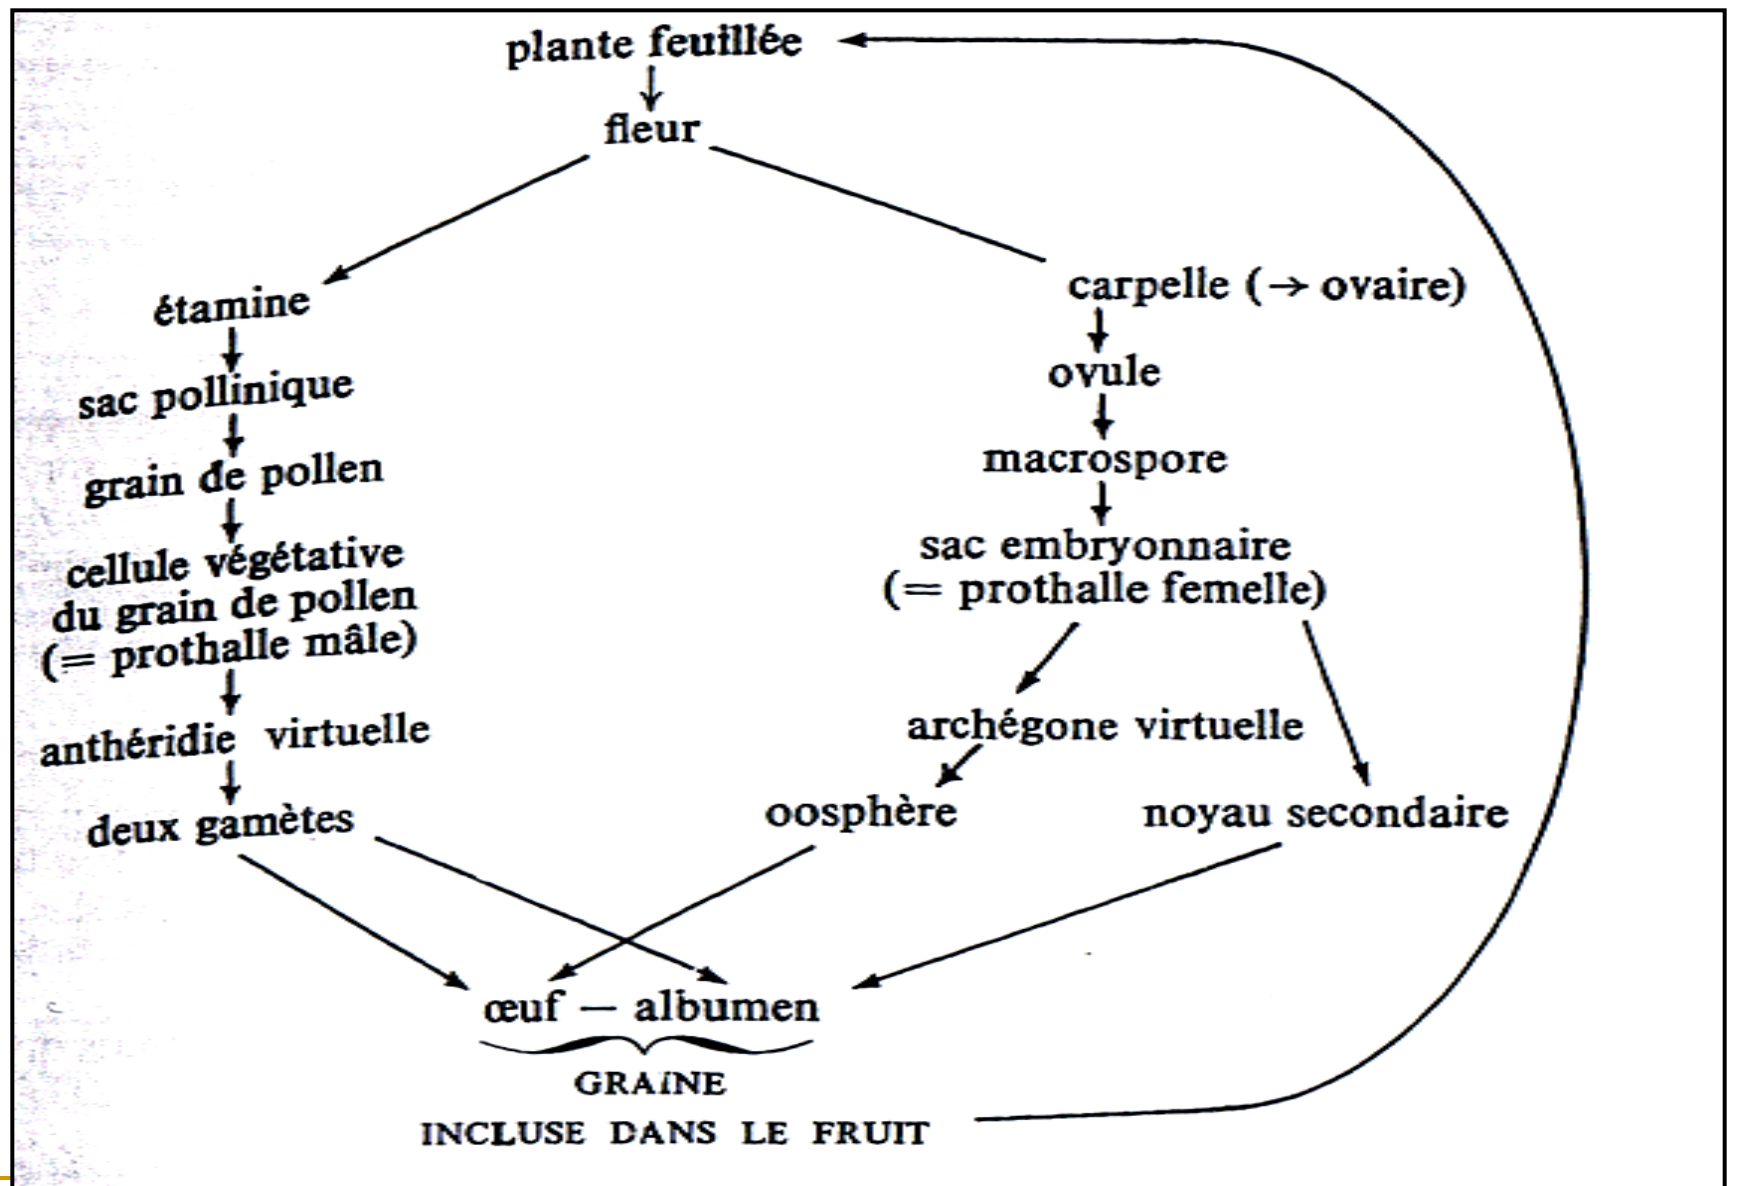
plante feuillée

fleur

étamine

sac pollinique

grain de pollen

cellule végétative du grain de pollen (= prothalle mâle)

anthéridie virtuelle

deux gamètes

carpelle ($\rightarrow$ ovaire)

ovule

macrospore

sac embryonnaire (= prothalle femelle)

archégone virtuelle

oosphère

noyau secondaire

œuf — albumen

GRAINE

INCLUSE DANS LE FRUIT